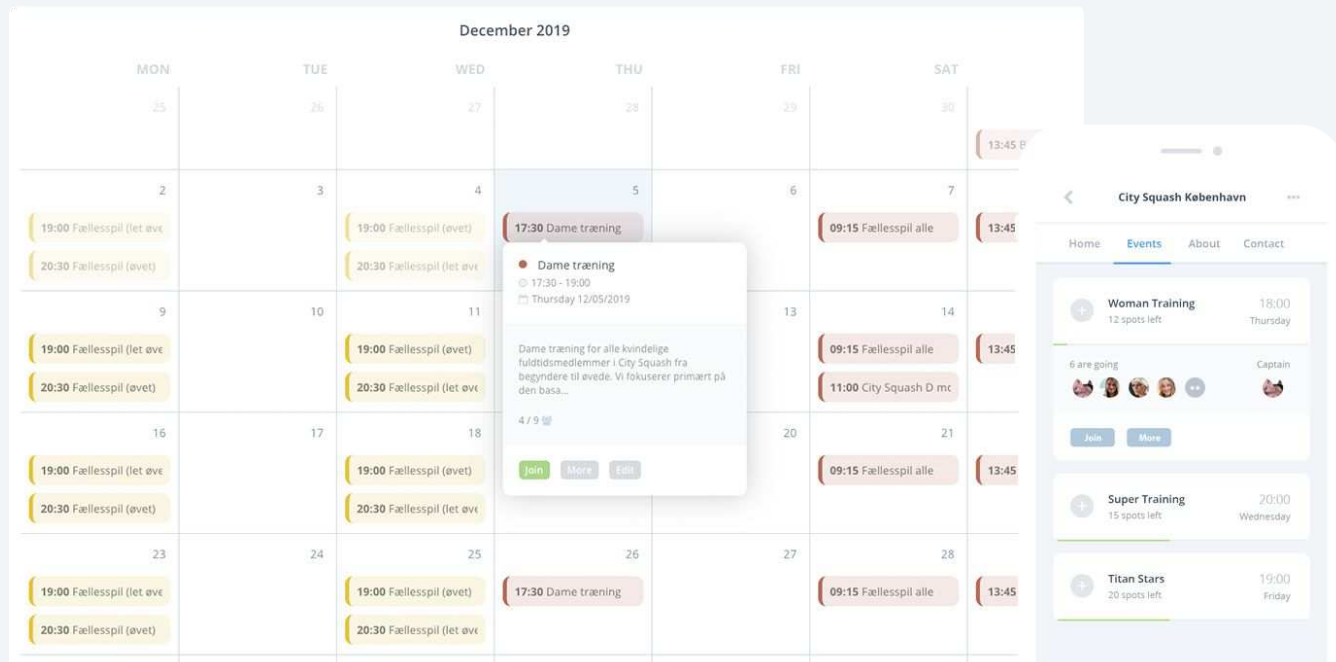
December 2019

| MON | TUE | WED | THU | FRI | SAT | |
|---|---|---|---|---|---|---|
| 25 | 26 | 27 | 28 | 29 | 30 | 13:45 B |
| 2 19:00 Fællesspil (let øve 20:30 Fællesspil (øvet) | 3 | 4 19:00 Fællesspil (øvet) 20:30 Fællesspil (let øve | 5 17:30 Dame træning | 6 | 7 09:15 Fællesspil alle | 13:45 |
| 9 19:00 Fællesspil (let øve 20:30 Fællesspil (øvet) | 10 | 11 19:00 Fællesspil (øvet) 20:30 Fællesspil (let øve | | 13 | 14 09:15 Fællesspil alle 11:00 City Squash D mc | 13:45 |
| 16 19:00 Fællesspil (let øve 20:30 Fællesspil (øvet) | 17 | 18 19:00 Fællesspil (øvet) 20:30 Fællesspil (let øve | | 20 | 21 09:15 Fællesspil alle | 13:45 |
| 23 19:00 Fællesspil (let øve 20:30 Fællesspil (øvet) | 24 | 25 19:00 Fællesspil (øvet) 20:30 Fællesspil (let øve | 26 17:30 Dame træning | 27 | 28 09:15 Fællesspil alle | 13:45 |

Dame træning
17:30 - 19:00
Thursday 12/05/2019

Dame træning for alle kvindelige fuldtidsmedlemmer i City Squash fra begyndere til øvede. Vi fokuserer primært på den basa...

4 / 9

Join More Edit

City Squash København

Home Events About Contact

Woman Training
12 spots left
18:00
Thursday
6 are going
Captain
Join More

Super Training
15 spots left
20:00
Wednesday

Titan Stars
20 spots left
19:00
Friday